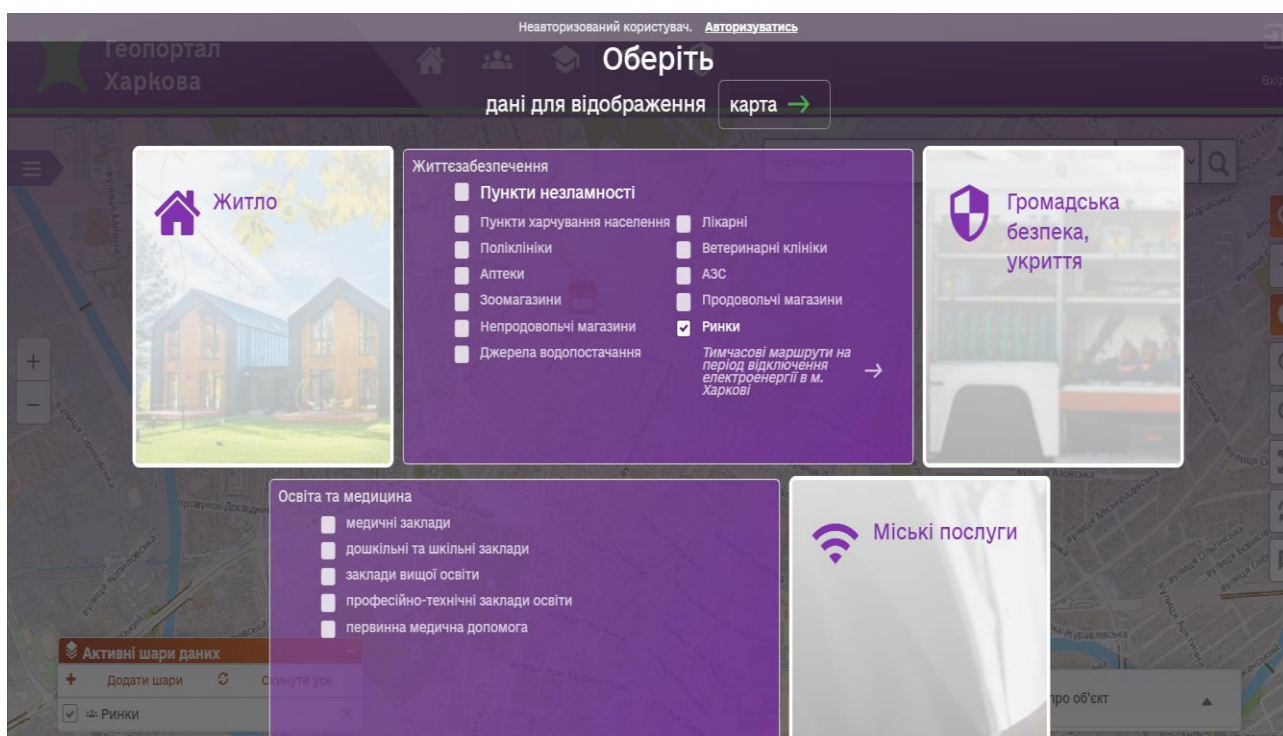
Неавторизований користувач. Авторизуватись

Геопортал Харкова

Оберіть

дані для відображення карта →

Житло

Життєзабезпечення

Пункти незламності

Пункти харчування населення

Лікарні

Поліклініки

Ветеринарні клініки

Аптеки

АЗС

Зоомагазини

Продовольчі магазини

Непродовольчі магазини

Ринки

Джерела водопостачання

Тимчасові маршрути на період відключення електроенергії в м. Харкові →

Громадська безпека, укриття

Освіта та медицина

медичні заклади

дошкільні та шкільні заклади

заклади вищої освіти

професійно-технічні заклади освіти

первинна медична допомога

Міські послуги

Активні шари даних

Додати шари

Скинути усе

Ринки

про об'єкт